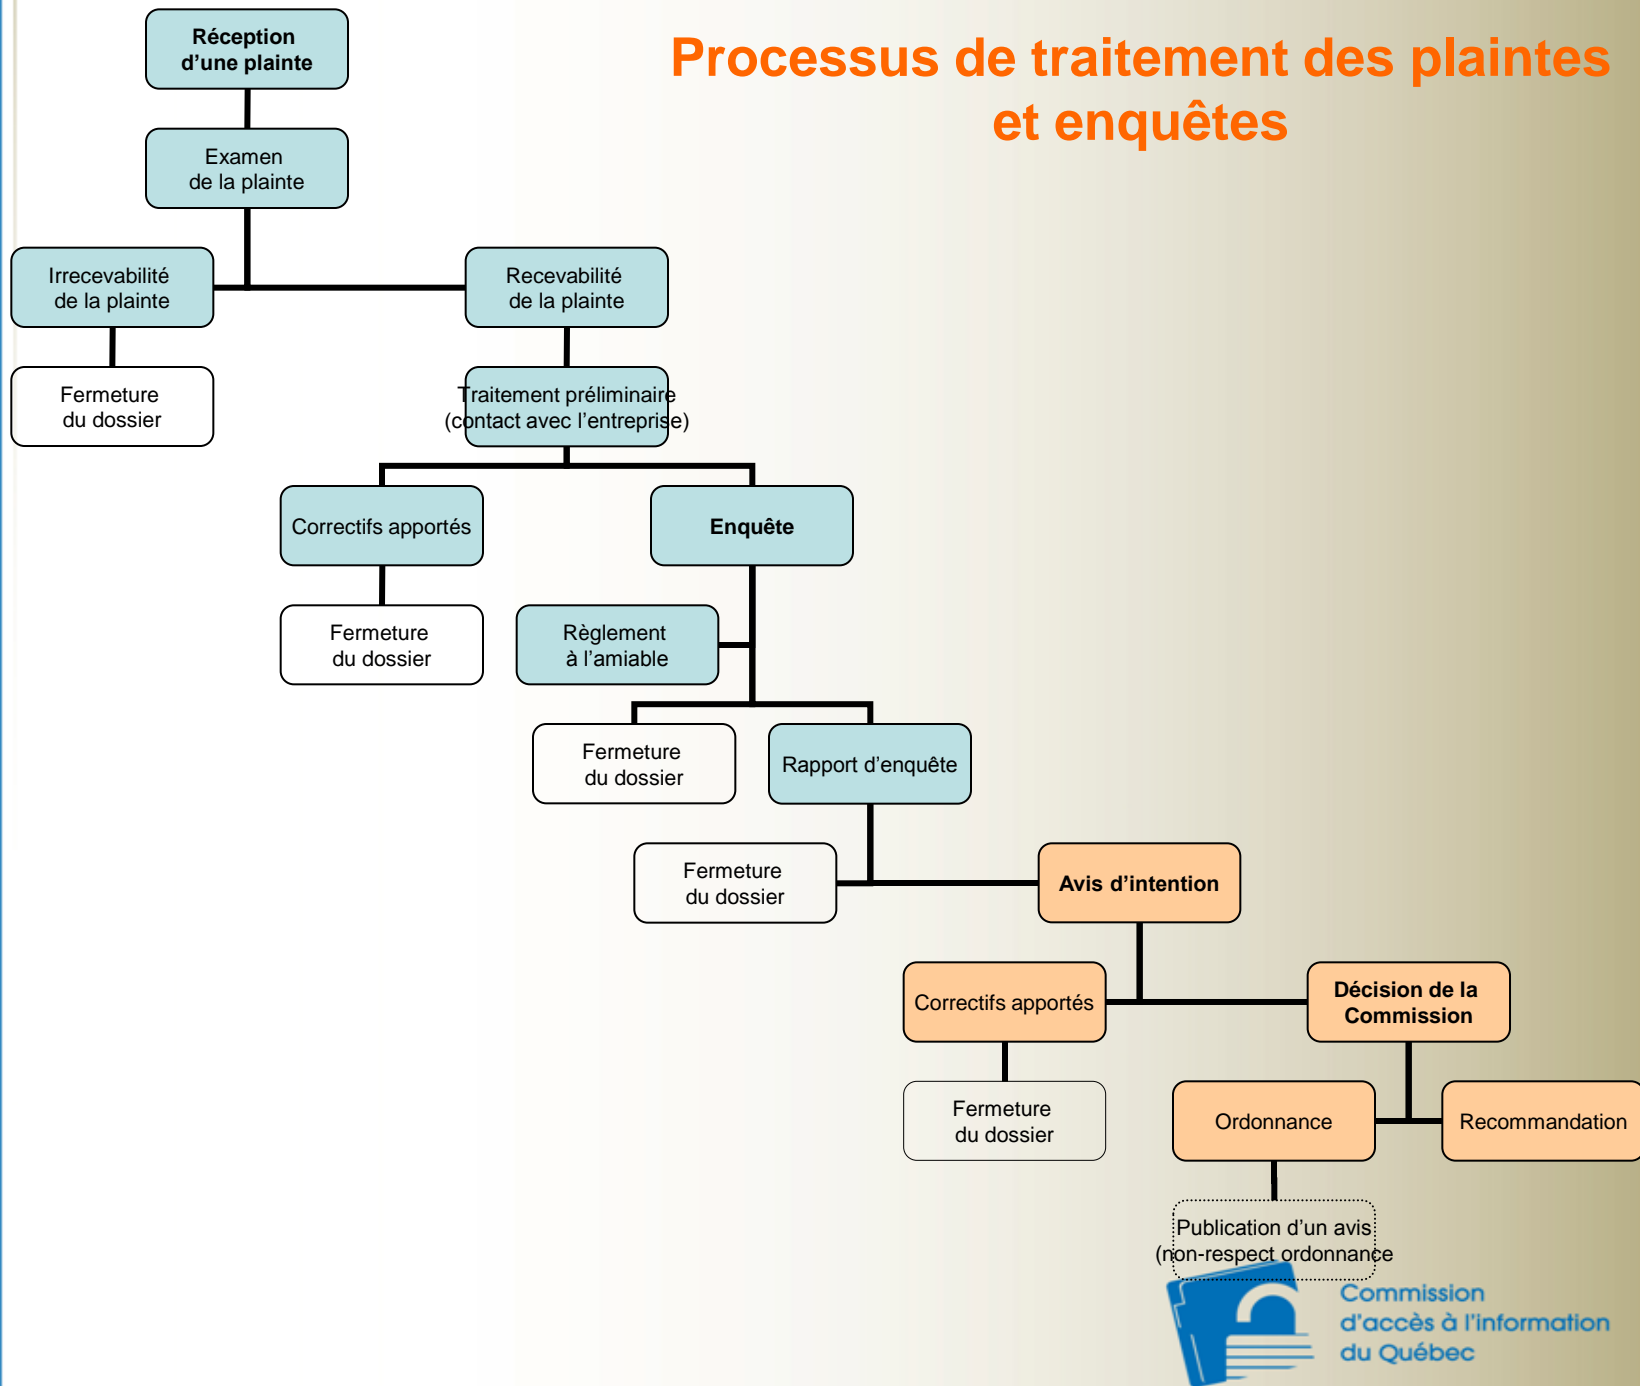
Processus de traitement des plaintes et enquêtes

Réception d'une plainte

Examen de la plainte

Irrecevabilité de la plainte

Recevabilité de la plainte

Fermeture du dossier

Traitement préliminaire (contact avec l'entreprise)

Correctifs apportés

Enquête

Fermeture du dossier

Règlement à l'amiable

Fermeture du dossier

Rapport d'enquête

Fermeture du dossier

Avis d'intention

Correctifs apportés

Décision de la Commission

Fermeture du dossier

Ordonnance

Recommandation

Publication d'un avis (non-respect ordonnance)

Commission d'accès à l'information du Québec